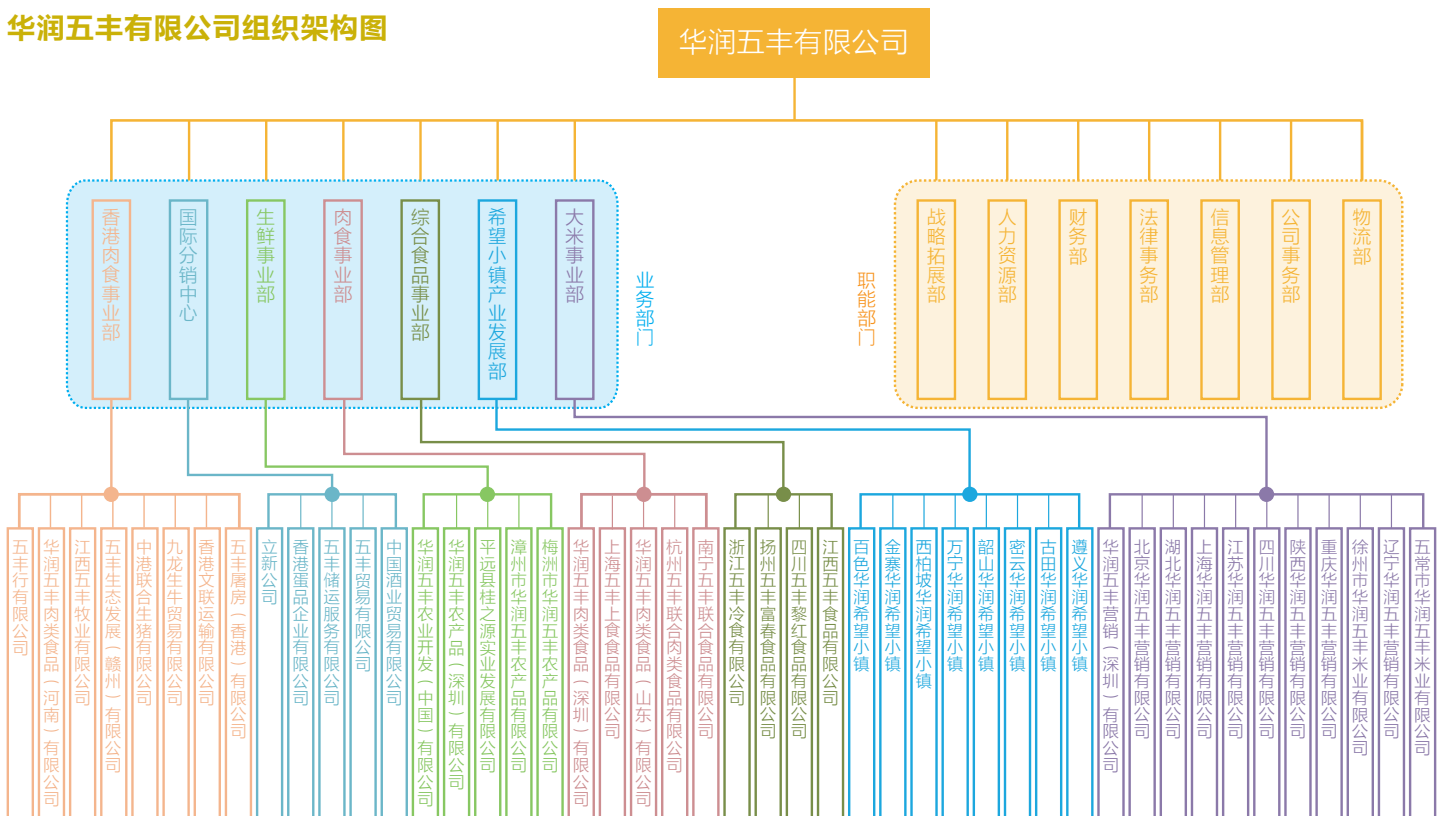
华润五丰有限公司组织架构图

华润五丰有限公司

香港肉食事业部
国际分销中心
生鲜事业部
肉食事业部
综合食品事业部
希望小镇产业发展部
大米事业部

业务部门

战略拓展部
人力资源部
财务部
法律事务部
信息管理部
公司事务部
物流部

职能部门

五丰行有限公司
华润五丰肉类食品（河南）有限公司
江西五丰牧业有限公司
五丰生态发展（赣州）有限公司
中港联合生猪有限公司
九龙生牛贸易有限公司
香港文联运输有限公司
五丰屠房（香港）有限公司

立新公司
香港蛋品企业有限公司
五丰储运服务有限公司
五丰贸易有限公司
中国酒业贸易有限公司

华润五丰农业开发（中国）有限公司
华润五丰农产品（深圳）有限公司
平远县桂之源实业发展有限公司
漳州市华润五丰农产品有限公司
梅州市华润五丰农产品有限公司

华润五丰肉类食品（深圳）有限公司
上海五丰上食食品有限公司
华润五丰肉类食品（山东）有限公司
杭州五丰联合肉类食品有限公司
南宁五丰联合食品有限公司

浙江五丰冷食有限公司
扬州五丰富春食品有限公司
四川五丰黎红食品有限公司
江西五丰食品有限公司

百色华润希望小镇
金寨华润希望小镇
西柏坡华润希望小镇
万宁华润希望小镇
韶山华润希望小镇
密云华润希望小镇
古田华润希望小镇
遵义华润希望小镇

华润五丰营销（深圳）有限公司
北京华润五丰营销有限公司
湖北华润五丰营销有限公司
上海华润五丰营销有限公司
江苏华润五丰营销有限公司
四川华润五丰营销有限公司
陕西华润五丰营销有限公司
重庆华润五丰营销有限公司
徐州市华润五丰米业有限公司
辽宁华润五丰营销有限公司
五常市华润五丰米业有限公司